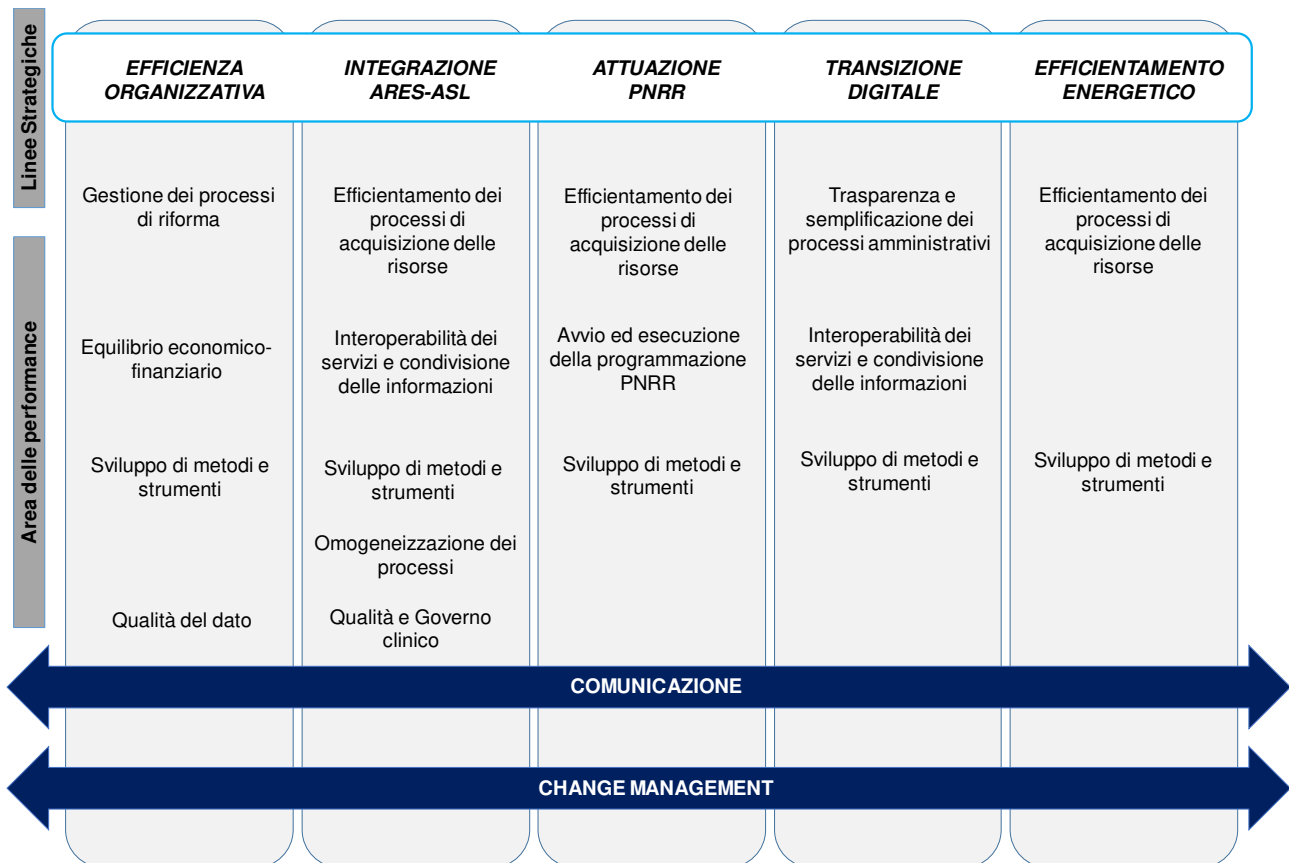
Linee Strategiche

EFFICIENZA ORGANIZZATIVA

INTEGRAZIONE ARES-ASL

ATTUAZIONE PNRR

TRANSIZIONE DIGITALE

EFFICIENTAMENTO ENERGETICO

Area delle performance

Gestione dei processi di riforma

Equilibrio economico-finanziario

Sviluppo di metodi e strumenti

Qualità del dato

Efficientamento dei processi di acquisizione delle risorse

Interoperabilità dei servizi e condivisione delle informazioni

Sviluppo di metodi e strumenti

Omogeneizzazione dei processi

Qualità e Governo clinico

Efficientamento dei processi di acquisizione delle risorse

Avvio ed esecuzione della programmazione PNRR

Sviluppo di metodi e strumenti

Trasparenza e semplificazione dei processi amministrativi

Interoperabilità dei servizi e condivisione delle informazioni

Sviluppo di metodi e strumenti

Efficientamento dei processi di acquisizione delle risorse

Sviluppo di metodi e strumenti

COMUNICAZIONE

CHANGE MANAGEMENT